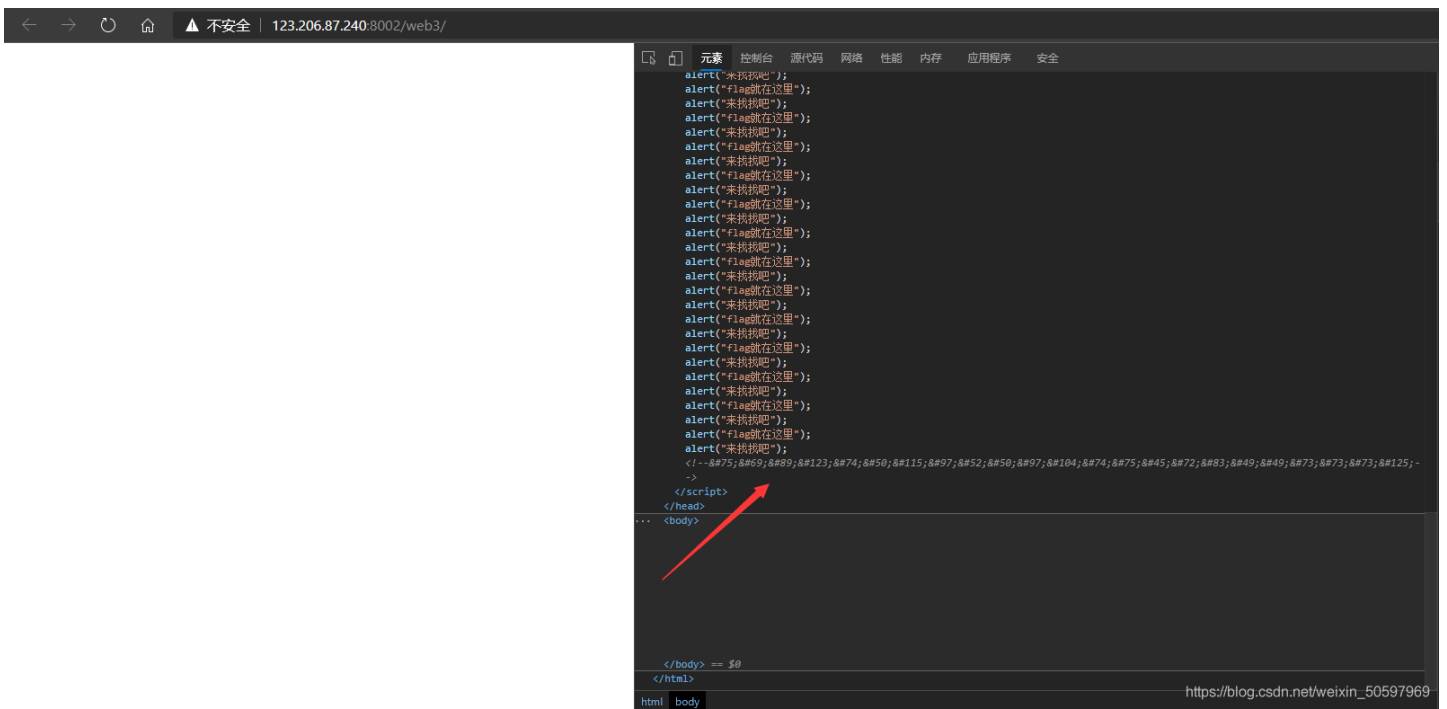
不安全 | 123.206.87.240:8002/web3/

元素 控制台 源代码 网络 性能 内存 应用程序 安全

alert("来找找吧");
alert("flag就在这里");
alert("来找找吧");
alert("flag就在这里");
alert("来找找吧");
alert("flag就在这里");
alert("来找找吧");
alert("flag就在这里");
alert("来找找吧");
alert("flag就在这里");
alert("来找找吧");
alert("flag就在这里");
alert("来找找吧");
alert("flag就在这里");
alert("来找找吧");
alert("flag就在这里");
alert("来找找吧");
alert("flag就在这里");
alert("来找找吧");
alert("flag就在这里");
alert("来找找吧");
alert("flag就在这里");
alert("来找找吧");
alert("flag就在这里");
alert("来找找吧");
alert("flag就在这里");
alert("来找找吧");
<!--&#75;&#69;&#89;&#123;&#74;&#50;&#115;&#97;&#52;&#50;&#97;&#104;&#74;&#75;&#45;&#72;&#83;&#49;&#49;&#73;&#73;&#73;&#125;-->
</script>
</head>
<body>
</body> == $0
</html>

html body

https://blog.csdn.net/weixin_50597969